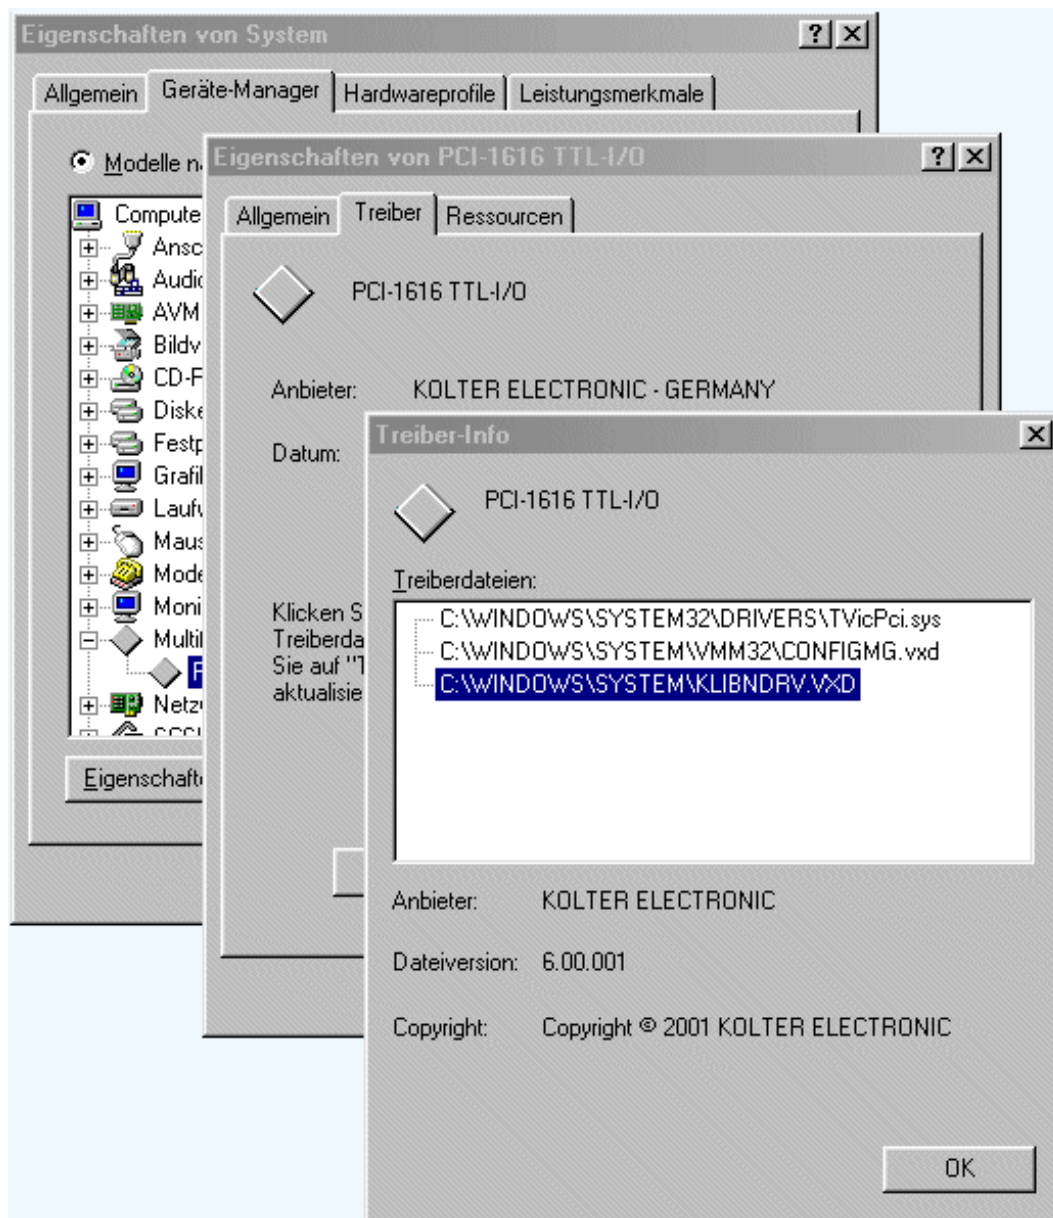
Eigenschaften von System

Allgemein | Geräte-Manager | Hardwareprofile | Leistungsmerkmale

Modelle n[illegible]

Compute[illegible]
Ansc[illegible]
Audi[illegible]
AVM
Bildv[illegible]
CD-F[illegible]
Disk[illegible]
Festp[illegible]
Grafi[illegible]
Lauf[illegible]
Maus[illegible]
Mode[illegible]
Moni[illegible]
Multi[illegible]
F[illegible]
Netz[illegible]
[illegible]

Eigenschaft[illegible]

Eigenschaften von PCI-1616 TTL-I/O

Allgemein | Treiber | Ressourcen

PCI-1616 TTL-I/O

Anbieter: KOLTER ELECTRONIC - GERMANY

Datum:

Klicken S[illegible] Treiberda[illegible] Sie auf "T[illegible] aktualisie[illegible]

Treiber-Info

PCI-1616 TTL-I/O

Treiberdateien:

C:\WINDOWS\SYSTEM32\DRIVERS\TVicPci.sys
C:\WINDOWS\SYSTEM\VMM32\CONFIGMG.vxd
C:\WINDOWS\SYSTEM\KLIBNDRV.VXD

Anbieter: KOLTER ELECTRONIC

Dateiversion: 6.00.001

Copyright: Copyright © 2001 KOLTER ELECTRONIC

OK